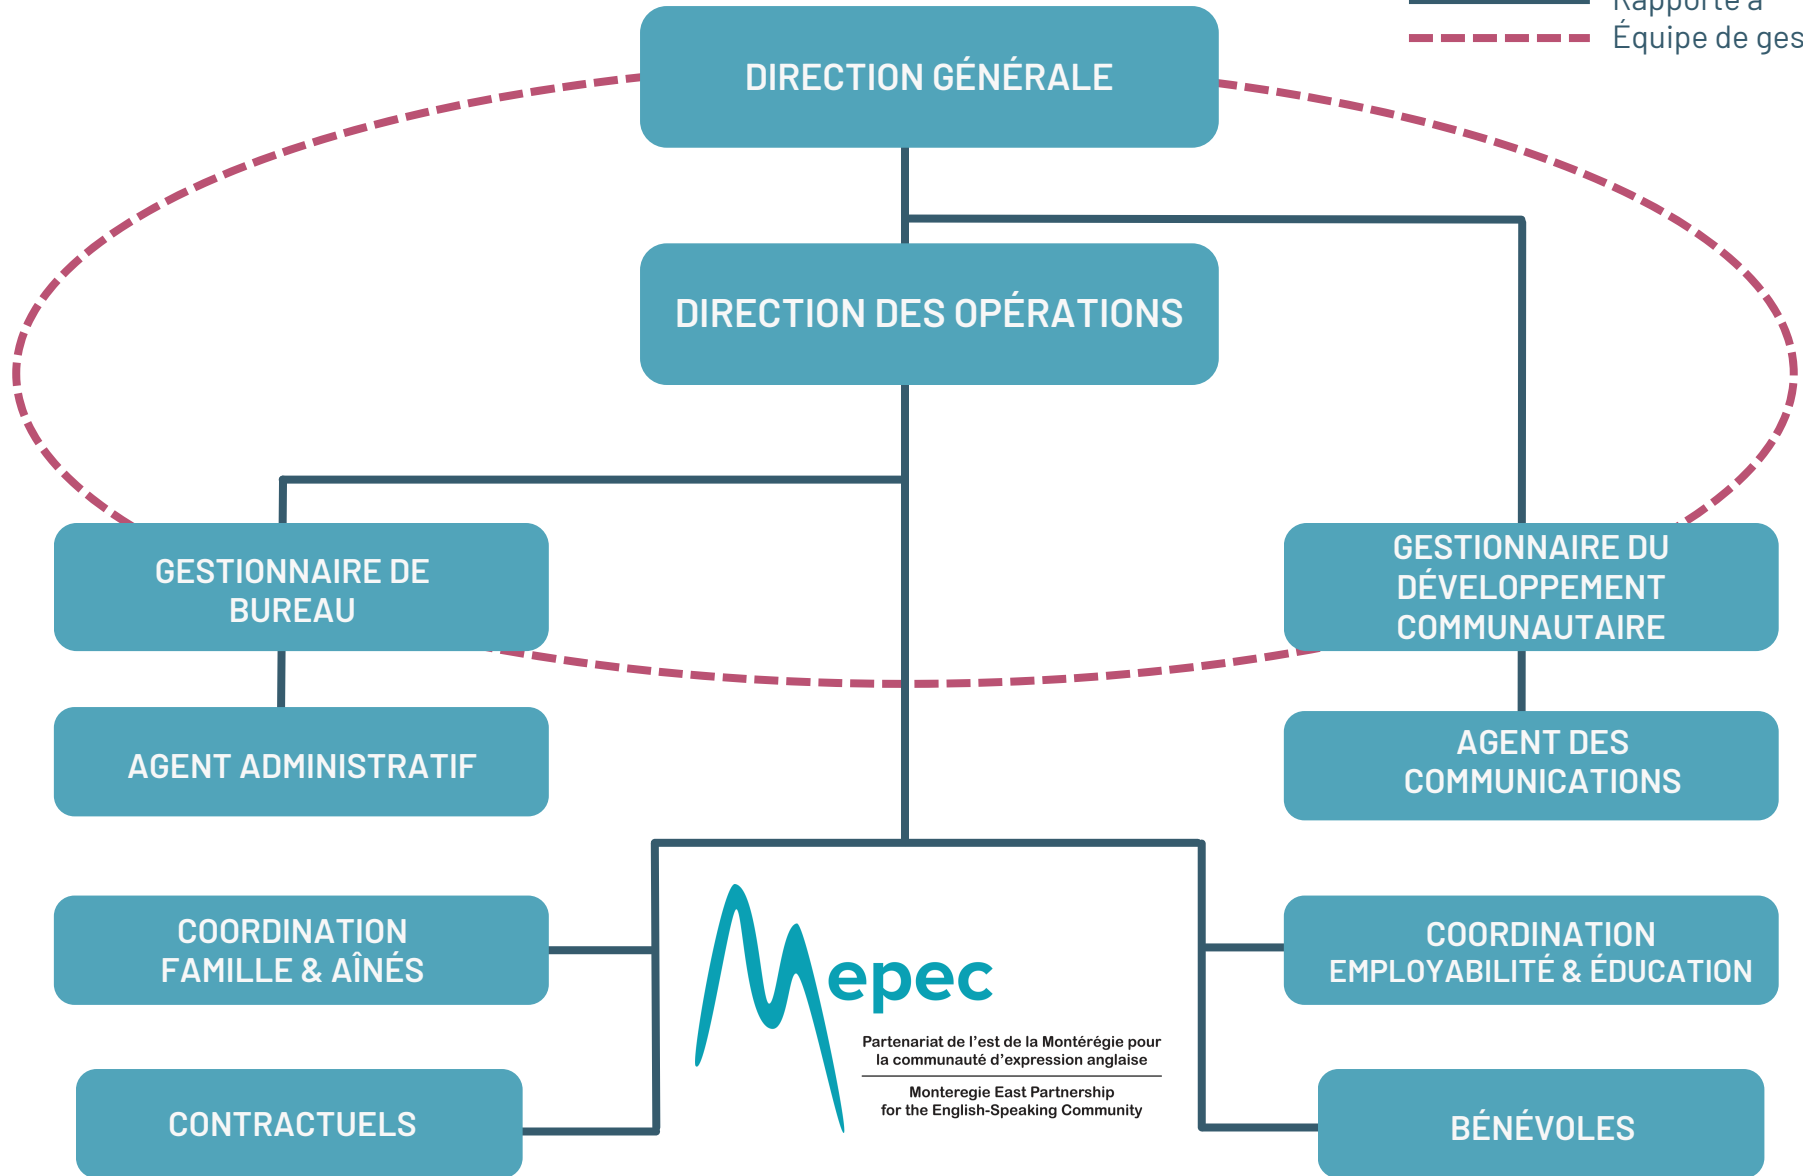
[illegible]
Équipe de ges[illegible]

DIRECTION GÉNÉRALE

DIRECTION DES OPÉRATIONS

GESTIONNAIRE DE BUREAU

GESTIONNAIRE DU DÉVELOPPEMENT COMMUNAUTAIRE

AGENT ADMINISTRATIF

AGENT DES COMMUNICATIONS

COORDINATION FAMILLE & AÎNÉS

Mepec

Partenariat de l'est de la Montérégie pour la communauté d'expression anglaise

Monteregie East Partnership for the English-Speaking Community

COORDINATION EMPLOYABILITÉ & ÉDUCATION

CONTRACTUELS

BÉNÉVOLES